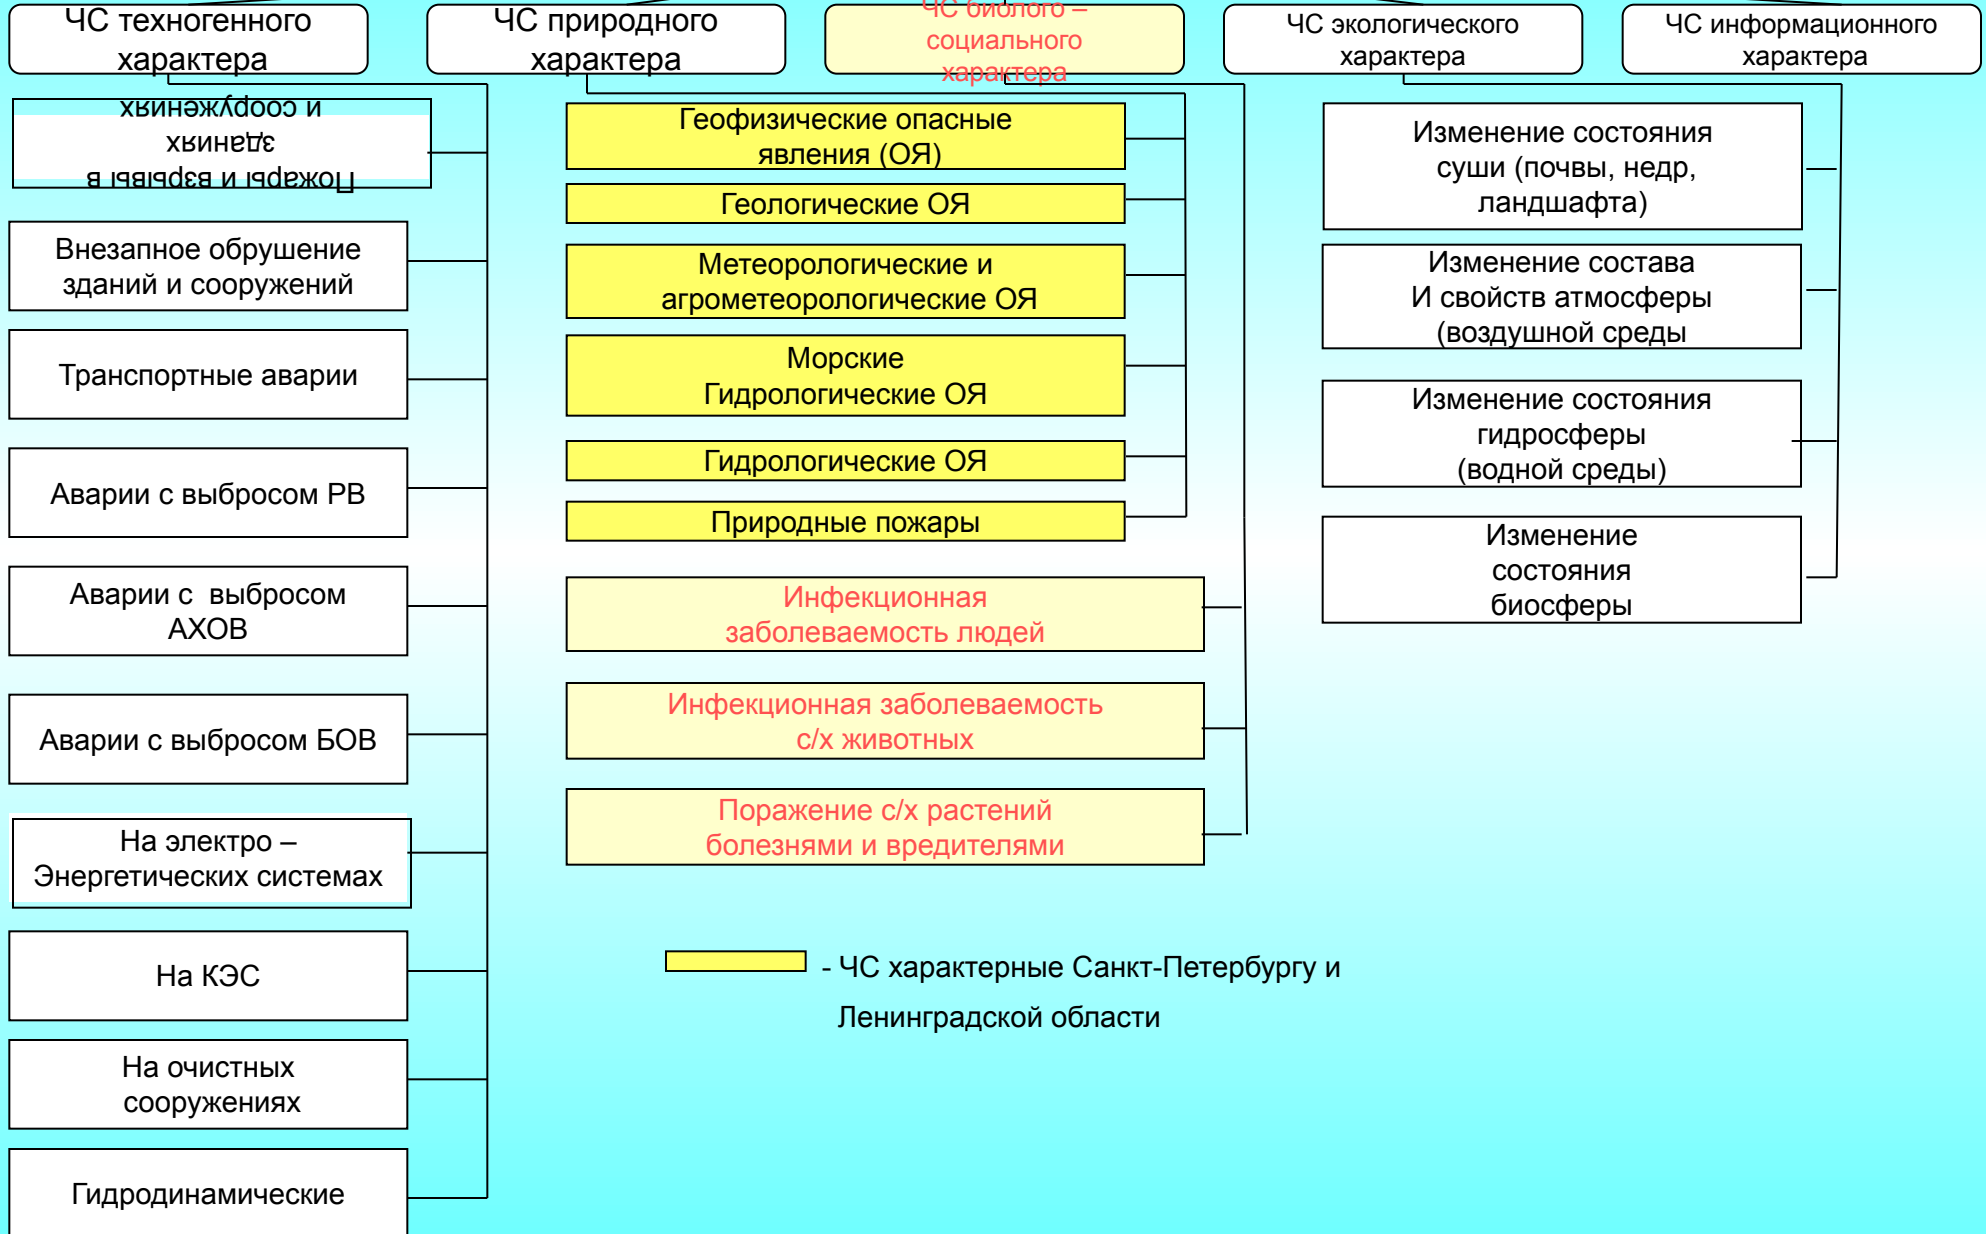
ЧС техногенного характера

ЧС природного характера

ЧС биолого – социального характера

ЧС экологического характера

ЧС информационного характера

Пожары и взрывы в зданиях и сооружениях

Внезапное обрушение зданий и сооружений

Транспортные аварии

Аварии с выбросом РВ

Аварии с выбросом АХОВ

Аварии с выбросом БОВ

На электро – Энергетических системах

На КЭС

На очистных сооружениях

Гидродинамические

Геофизические опасные явления (ОЯ)

Геологические ОЯ

Метеорологические и агрометеорологические ОЯ

Морские Гидрологические ОЯ

Гидрологические ОЯ

Природные пожары

Инфекционная заболеваемость людей

Инфекционная заболеваемость с/х животных

Поражение с/х растений болезнями и вредителями

Изменение состояния суши (почвы, недр, ландшафта)

Изменение состава И свойств атмосферы (воздушной среды

Изменение состояния гидросферы (водной среды)

Изменение состояния биосферы

- ЧС характерные Санкт-Петербургу и Ленинградской области